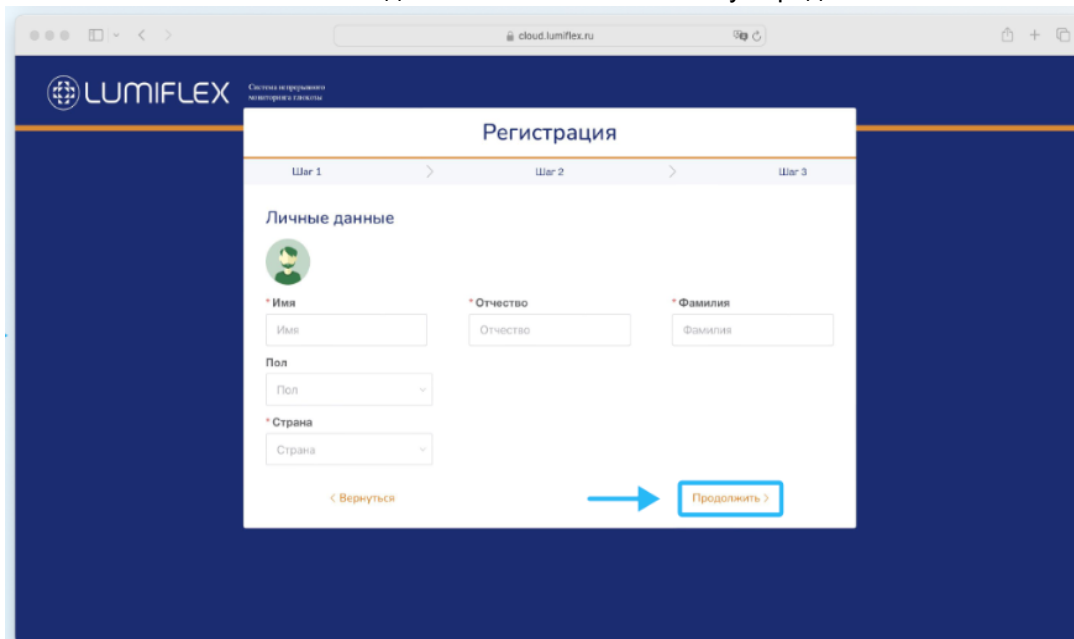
cloud.lumiflex.ru

LUMIFLEX Система непрерывного мониторинга гликемии

Регистрация

Шаг 1 Шаг 2 Шаг 3

Личные данные

* Имя
Имя

* Отчество
Отчество

* Фамилия
Фамилия

Пол
Пол

* Страна
Страна

< Вернуться

Продолжить >